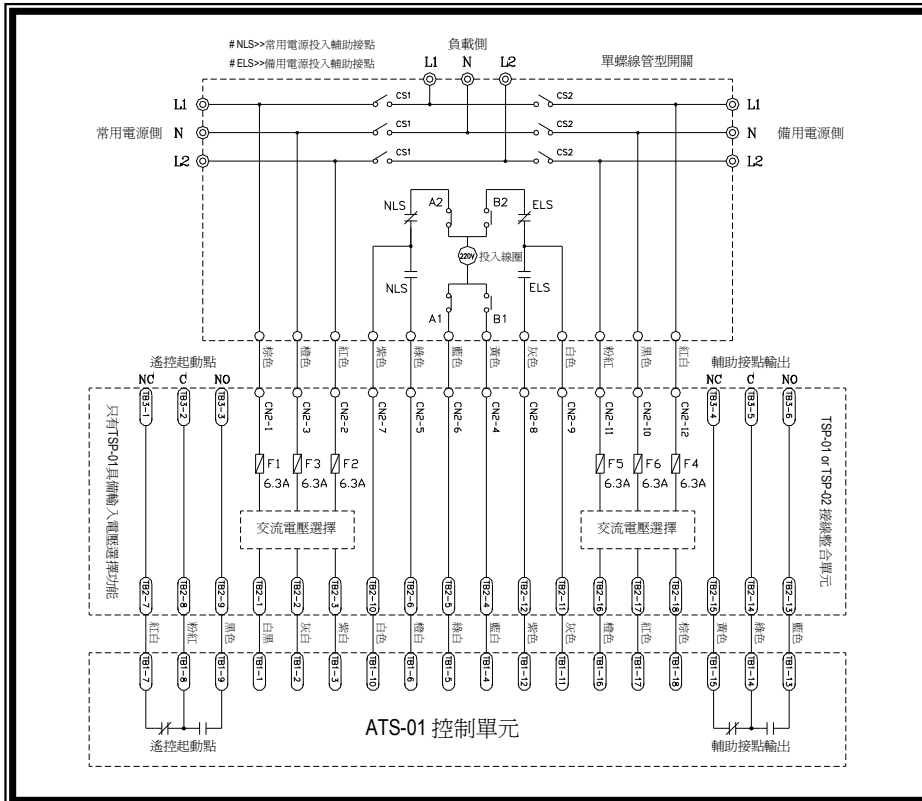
# NLS>>常用電源投入輔助接點
# ELS>>備用電源投入輔助接點

負載側

L1 N L2

單螺線管型開關

L1 L1
常用電源側 N N 備用電源側
L2 L2

CS1 CS1 CS1 CS2 CS2 CS2

NLS A2 B2 ELS

220V 投入線圈

NLS ELS

A1 B1

棕色 橙色 紅色 紫色 綠色 藍色 黃色 灰色 白色 粉紅 黑色 紅白

遙控起動點

NC C NO

TB3-1 TB3-2 TB3-3

輔助接點輸出

NC C NO

TB3-4 TB3-5 TB3-6

只有TSP-01具備輸入電壓選擇功能

TSP-01 or TSP-02 接線整合單元

CN2-1 CN2-3 CN2-2 CN2-7 CN2-5 CN2-6 CN2-4 CN2-8 CN2-9 CN2-11 CN2-10 CN2-12

F1 6.3A F3 6.3A F2 6.3A F5 6.3A F6 6.3A F4 6.3A

交流電壓選擇 交流電壓選擇

TB2-7 TB2-8 TB2-9 TB2-1 TB2-2 TB2-3 TB2-10 TB2-6 TB2-5 TB2-4 TB2-12 TB2-11 TB2-16 TB2-17 TB2-18 TB2-15 TB2-14 TB2-13

紅白 粉紅 黑色 白黑 灰色 紫白 白色 橙白 綠白 藍白 紫色 灰白 橙色 紅色 棕色 黃色 綠色 藍色

TB1-7 TB1-8 TB1-9 TB1-1 TB1-2 TB1-3 TB1-10 TB1-6 TB1-5 TB1-4 TB1-12 TB1-11 TB1-16 TB1-17 TB1-18 TB1-15 TB1-14 TB1-13

ATS-01 控制單元

遙控起動點 輔助接點輸出